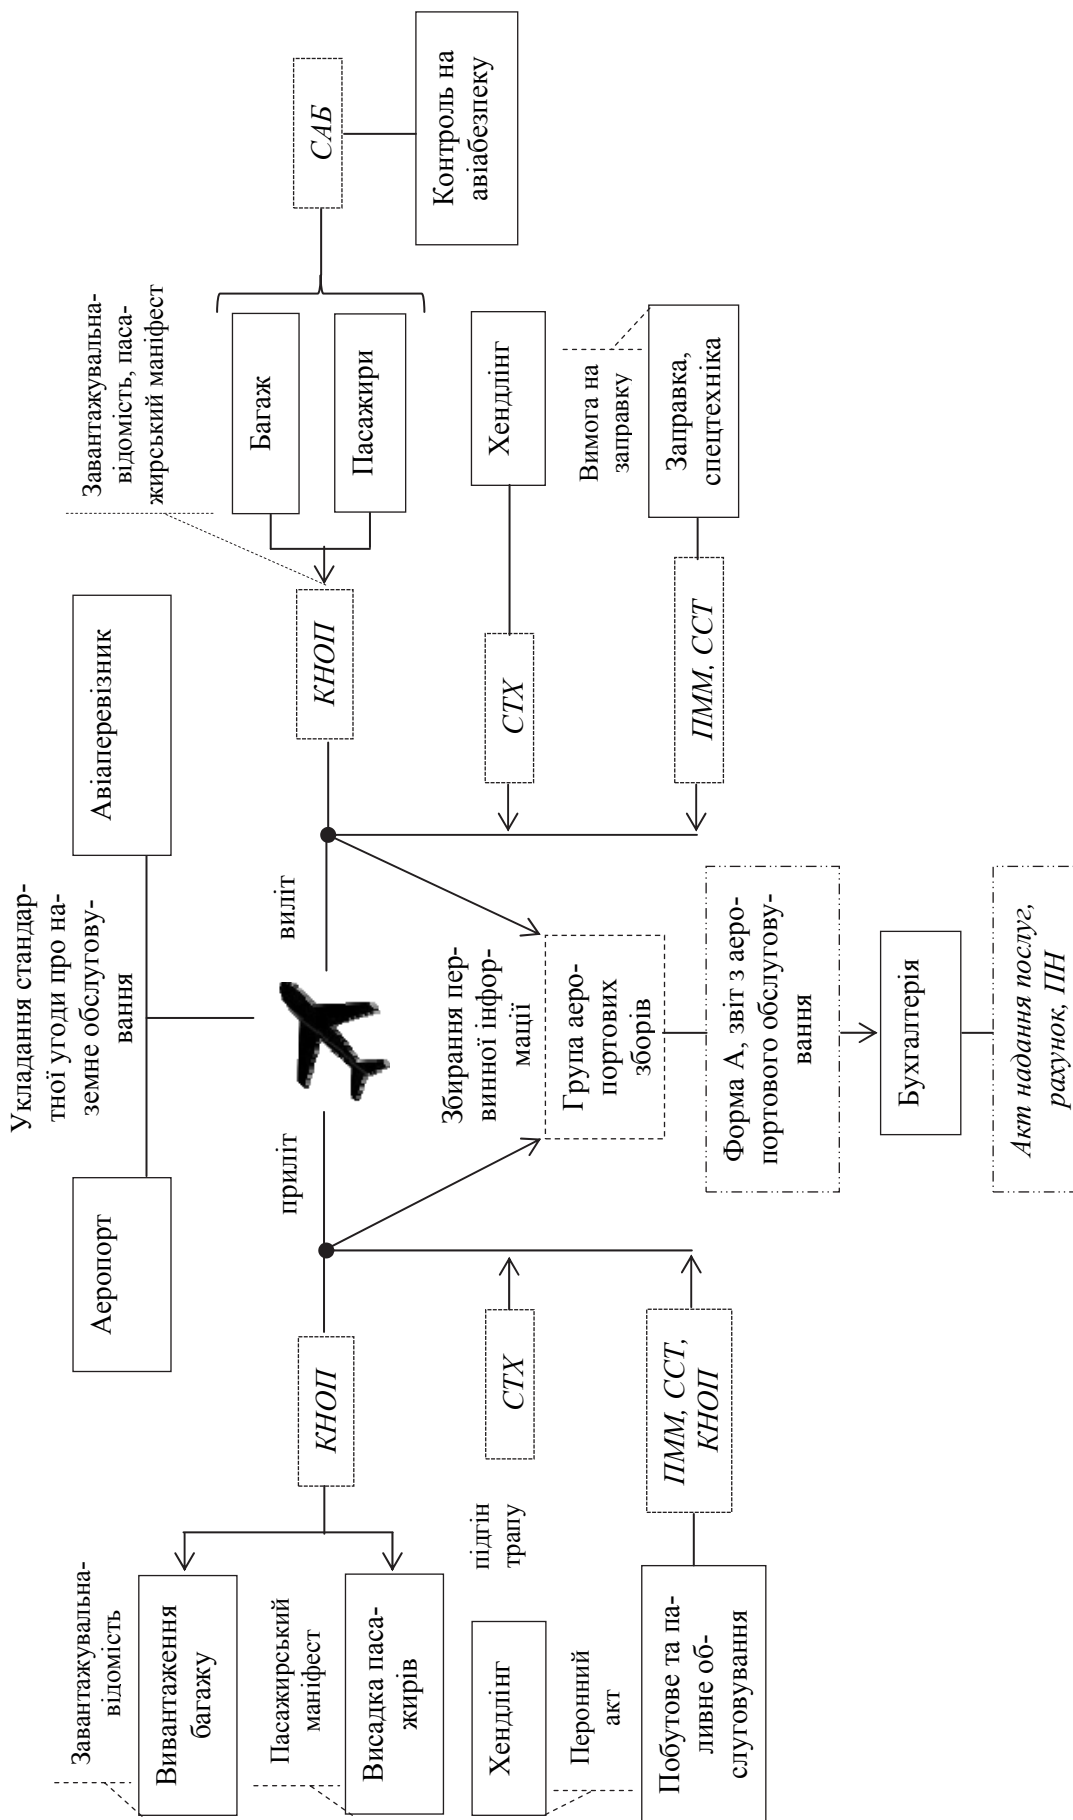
Укладання стандартної угоди про наземне обслуговування

Аеропорт

Авіаперевізник

приліт

виліт

Збирання первинної інформації

Група аеропортових зборів

Форма А, звіт з аеропортового обслуговування

Бухгалтерія

Акт надання послуг, рахунок, ПН

КНОП

СТХ

ПММ, ССТ, КНОП

Завантажувальна відомість

Вивантаження багажу

Пасажирський маніфест

Висадка пасажирів

підгін трапу

Хендлінг

Перонний акт

Побутове та паливне обслуговування

КНОП

СТХ

ПММ, ССТ

Завантажувальна відомість, пасажирський маніфест

Багаж

Пасажири

САБ

Контроль на авіабезпеку

Хендлінг

Вимога на заправку

Заправка, спецтехніка